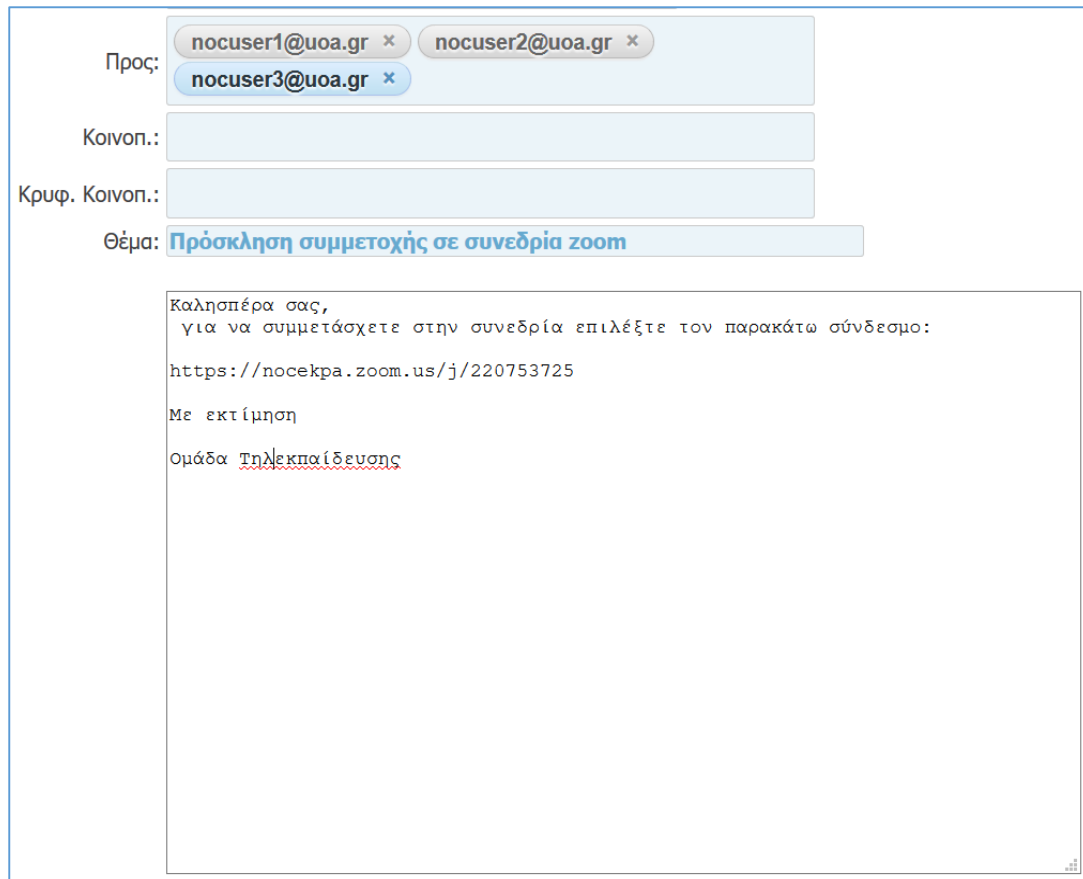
Προς: nocuser1@uoa.gr × nocuser2@uoa.gr × nocuser3@uoa.gr ×

Κοινοπ.:

Κρυφ. Κοινοπ.:

Θέμα: Πρόσκληση συμμετοχής σε συνεδρία zoom

Καλησπέρα σας,
 για να συμμετάσχετε στην συνεδρία επιλέξτε τον παρακάτω σύνδεσμο:

https://nocekpa.zoom.us/j/220753725

Με εκτίμηση

Ομάδα Τηλεκπαίδευσης